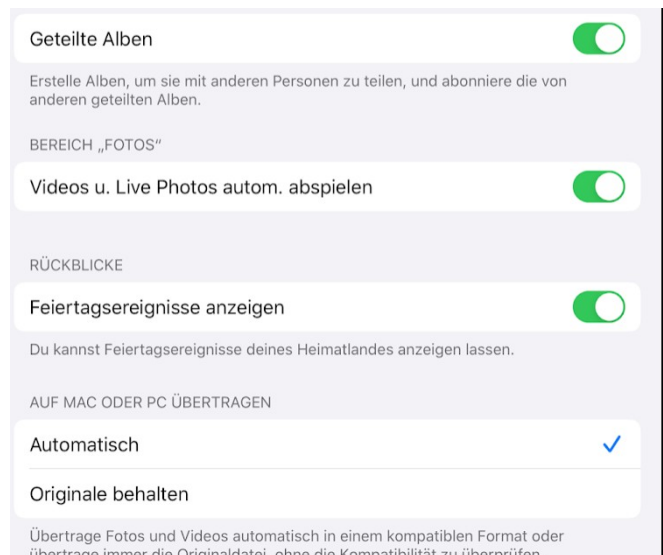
Geteilte Alben

Erstelle Alben, um sie mit anderen Personen zu teilen, und abonniere die von anderen geteilten Alben.

BEREICH „FOTOS"

Videos u. Live Photos autom. abspielen

RÜCKBLICKE

Feiertagsereignisse anzeigen

Du kannst Feiertagsereignisse deines Heimatlandes anzeigen lassen.

AUF MAC ODER PC ÜBERTRAGEN

Automatisch

Originale behalten

Übertrage Fotos und Videos automatisch in einem kompatiblen Format oder übertrage immer die Originaldatei, ohne die Kompatibilität zu überprüfen.